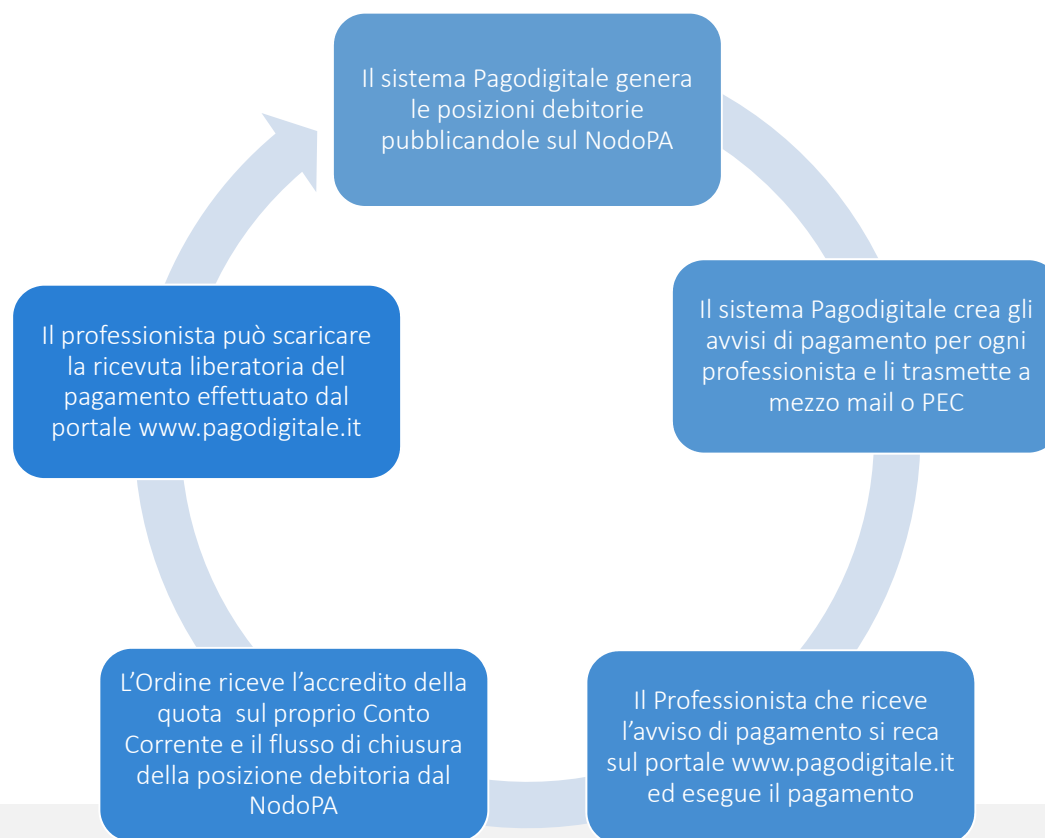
Il sistema Pagodigitale genera le posizioni debitorie pubblicandole sul NodoPA

Il sistema Pagodigitale crea gli avvisi di pagamento per ogni professionista e li trasmette a mezzo mail o PEC

Il Professionista che riceve l’avviso di pagamento si reca sul portale www.pagodigitale.it ed esegue il pagamento

L’Ordine riceve l’accredito della quota  sul proprio Conto Corrente e il flusso di chiusura della posizione debitoria dal NodoPA

Il professionista può scaricare la ricevuta liberatoria del pagamento effettuato dal portale www.pagodigitale.it